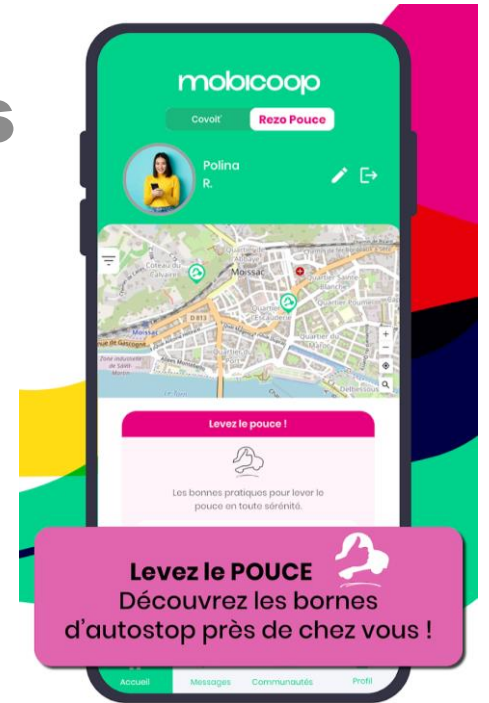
mobicoop

Covoit'

Rezo Pouce

Polina
R.

Moissac

Levez le pouce !

Les bonnes pratiques pour lever le pouce en toute sérénité.

Levez le POUCE
Découvrez les bornes d'autostop près de chez vous !

Accueil

Messages

Communautés

Profil